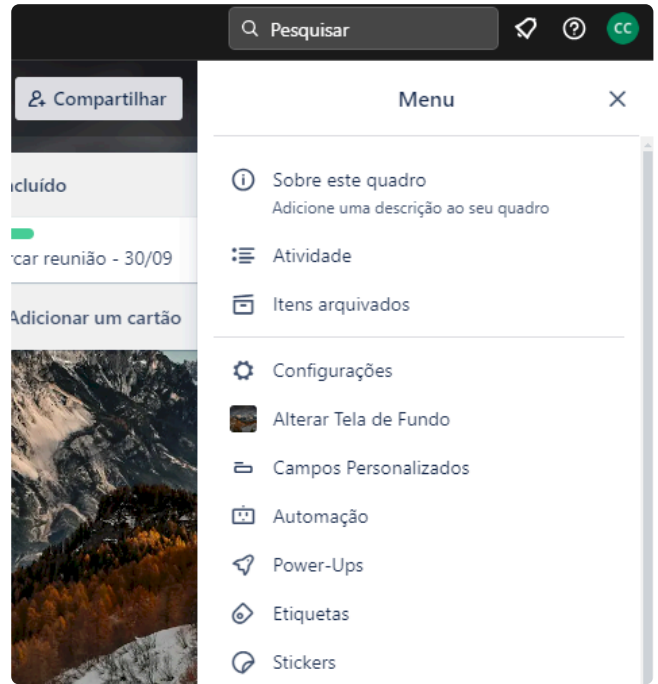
Pesquisar

CC

Compartilhar

ncluído

rcar reunião - 30/09

Adicionar um cartão

Menu

×

Sobre este quadro

Adicione uma descrição ao seu quadro

Atividade

Itens arquivados

Configurações

Alterar Tela de Fundo

Campos Personalizados

Automação

Power-Ups

Etiquetas

Stickers